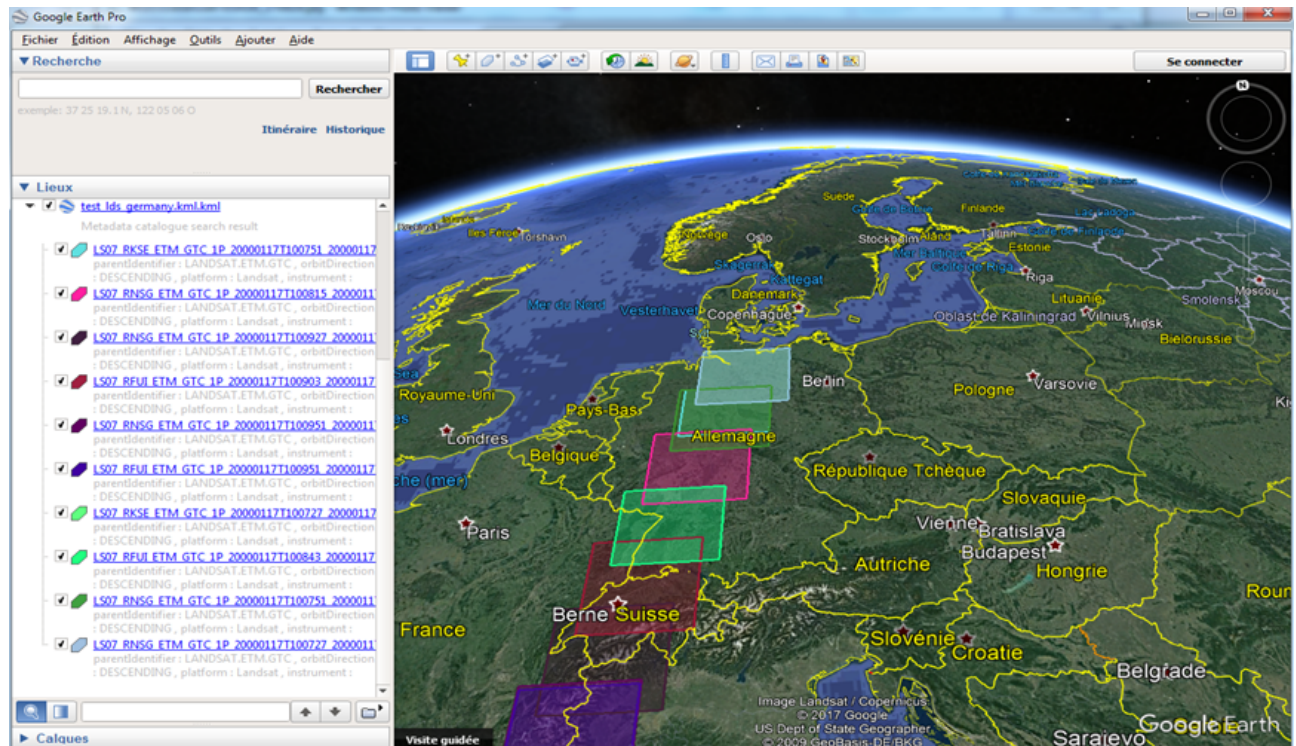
Google Earth Pro

Fichier Édition Affichage Outils Ajouter Aide

▼ Recherche

Rechercher

exemple: 37 25 19.1 N, 122 05 06 O

Itinéraire Historique

▼ Lieux

test_lds_germany.kml.kml

Metadata catalogue search result

LS07_RKSE_ETM_GTC_1P_20000117T100751_20000117
parentIdentifier : LANDSAT.ETM.GTC , orbitDirection : DESCENDING , platform : Landsat , instrument :

LS07_RNSG_ETM_GTC_1P_20000117T100815_2000011
parentIdentifier : LANDSAT.ETM.GTC , orbitDirection : DESCENDING , platform : Landsat , instrument :

LS07_RNSG_ETM_GTC_1P_20000117T100927_2000011
parentIdentifier : LANDSAT.ETM.GTC , orbitDirection : DESCENDING , platform : Landsat , instrument :

LS07_RFUI_ETM_GTC_1P_20000117T100903_20000117
parentIdentifier : LANDSAT.ETM.GTC , orbitDirection : DESCENDING , platform : Landsat , instrument :

LS07_RNSG_ETM_GTC_1P_20000117T100951_2000011
parentIdentifier : LANDSAT.ETM.GTC , orbitDirection : DESCENDING , platform : Landsat , instrument :

LS07_RFUI_ETM_GTC_1P_20000117T100951_20000117
parentIdentifier : LANDSAT.ETM.GTC , orbitDirection : DESCENDING , platform : Landsat , instrument :

LS07_RKSE_ETM_GTC_1P_20000117T100727_20000117
parentIdentifier : LANDSAT.ETM.GTC , orbitDirection : DESCENDING , platform : Landsat , instrument :

LS07_RFUI_ETM_GTC_1P_20000117T100843_20000117
parentIdentifier : LANDSAT.ETM.GTC , orbitDirection : DESCENDING , platform : Landsat , instrument :

LS07_RNSG_ETM_GTC_1P_20000117T100751_2000011
parentIdentifier : LANDSAT.ETM.GTC , orbitDirection : DESCENDING , platform : Landsat , instrument :

LS07_RNSG_ETM_GTC_1P_20000117T100727_2000011
parentIdentifier : LANDSAT.ETM.GTC , orbitDirection : DESCENDING , platform : Landsat , instrument :

▶ Calques

Se connecter

Suède Finlande Îles Féroé Tórshavn Norvège Oslo Stockholm Åland Tallinn Estonie Riga Danemark Kattegat Mer du Nord Vesterhavet Copenhague Lituanie Smolensk Moscou Oblast de Kaliningrad Vilnius Minsk Biélorussie Royaume-Uni Berlin Pologne Varsovie Pays-Bas Londres Allemagne Belgique République Tchèque Slovaquie Paris Vienne Bratislava Budapest Autriche Hongrie Berne Suisse France Slovénie Croatie Belgrade Sarajevo

Image Landsat / Copernicus
© 2017 Google
US Dept of State Geographer
© 2009 GeoBasis-DE/BKG

Google Earth

Visite guidée